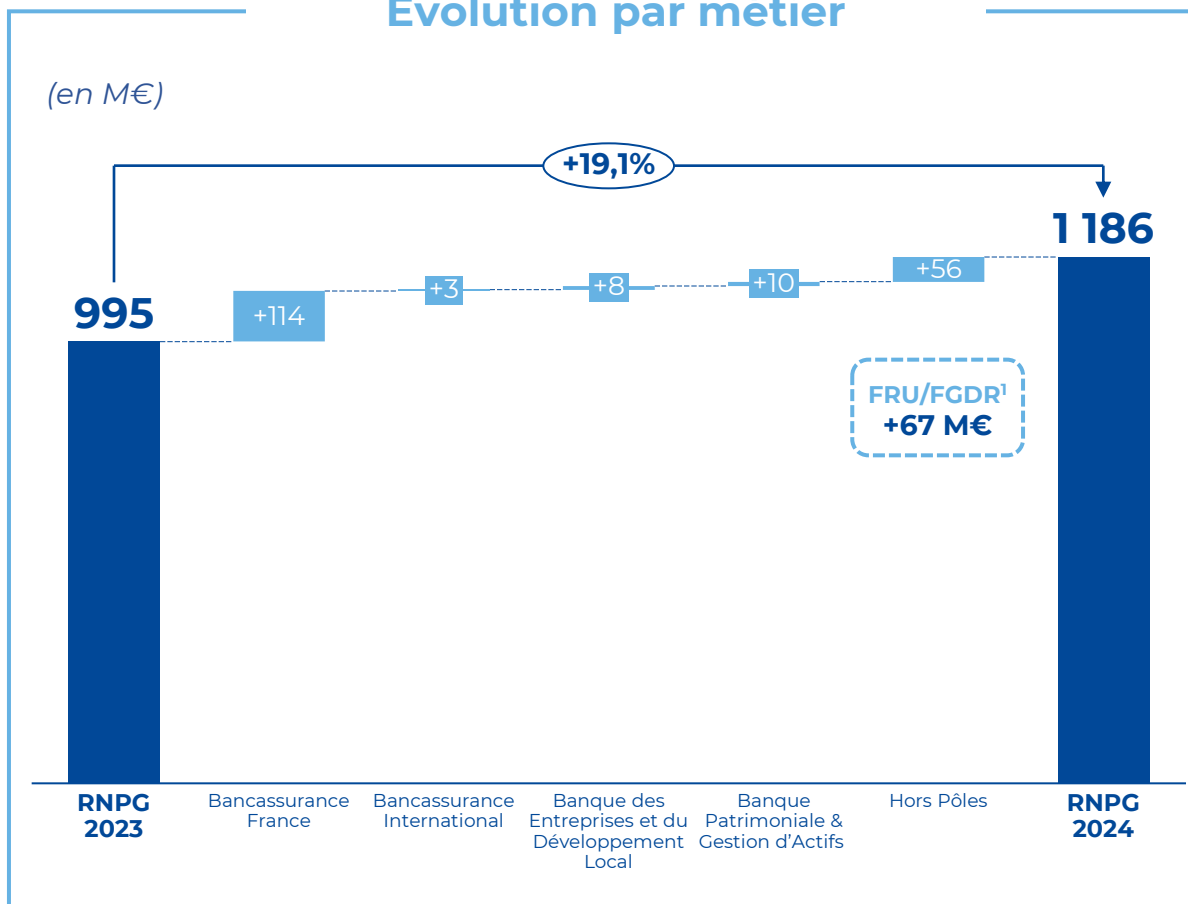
Évolution par métier

(en M€)

+19,1%

995

1 186

+114

+3

+8

+10

+56

FRU/FGDR$^1$
+67 M€

RNPG 2023

Bancassurance France

Bancassurance International

Banque des Entreprises et du Développement Local

Banque Patrimoniale & Gestion d'Actifs

Hors Pôles

RNPG 2024